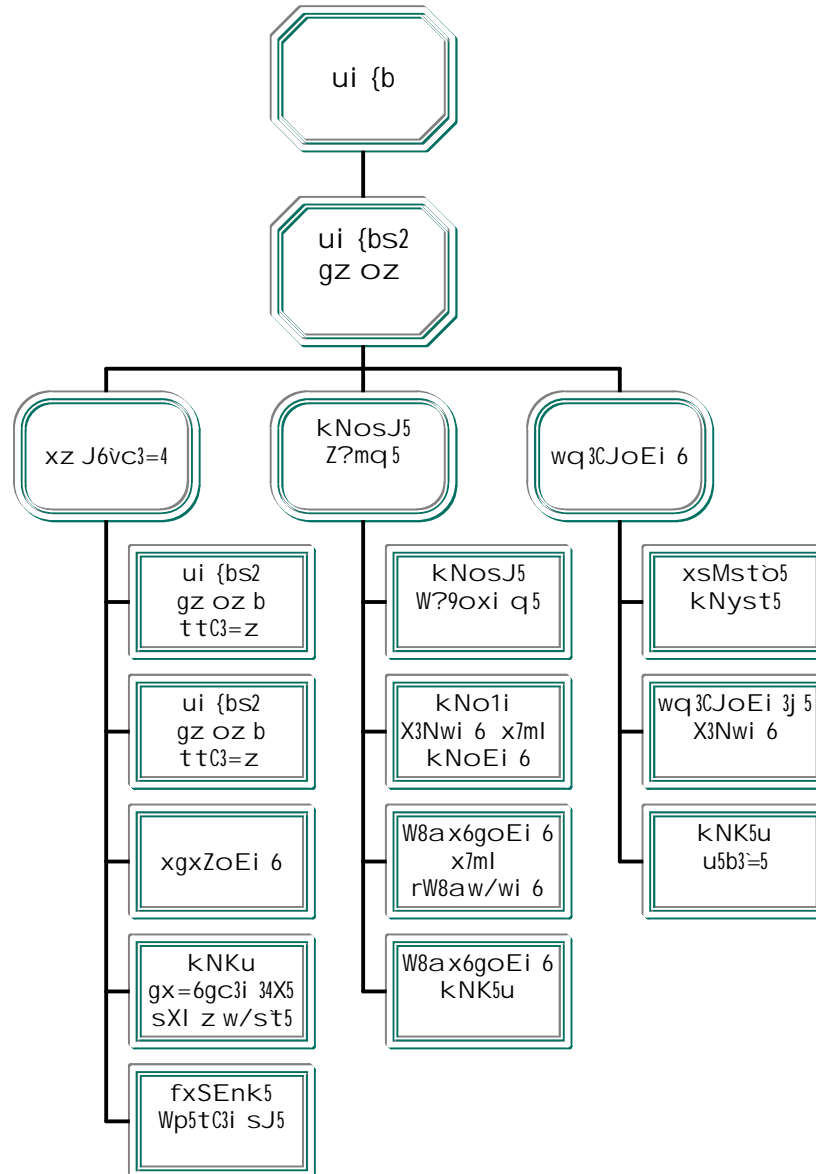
ui {b

ui {bs2
gz oz

xz J6vc3=4

kNosJ5
Z?mq5

wq3CJoEi 6

ui {bs2
gz oz b
ttC3=z

ui {bs2
gz oz b
ttC3=z

xgxZoEi 6

kNKu
gx=6gc3i 34X5
sXl z w/st5

fxSEnk5
Wp5tC3i sJ5

kNosJ5
W?9oxi q5

kNo1i
X3Nwi 6 x7ml
kNoEi 6

W8ax6goEi 6
x7ml
rW8aw/wi 6

W8ax6goEi 6
kNK5u

xsMsto5
kNyst5

wq3CJoEi 3j5
X3Nwi 6

kNK5u
u5b3=5